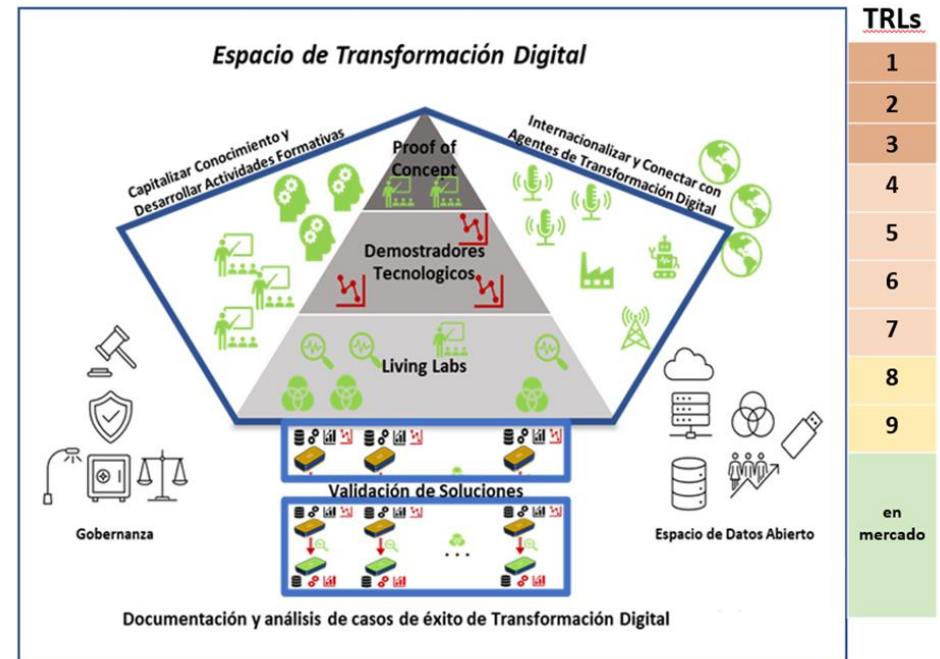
Espacio de Transformación Digital

Capitalizar Conocimiento y Desarrollar Actividades Formativas

Proof of Concept

Internacionalizar y Conectar con Agentes de Transformación Digital

Demostradores Tecnologicos

Living Labs

Validación de Soluciones

Gobernanza

Espacio de Datos Abierto

Documentación y análisis de casos de éxito de Transformación Digital

| TRLs |
|---|
| 1 |
| 2 |
| 3 |
| 4 |
| 5 |
| 6 |
| 7 |
| 8 |
| 9 |
| en mercado |